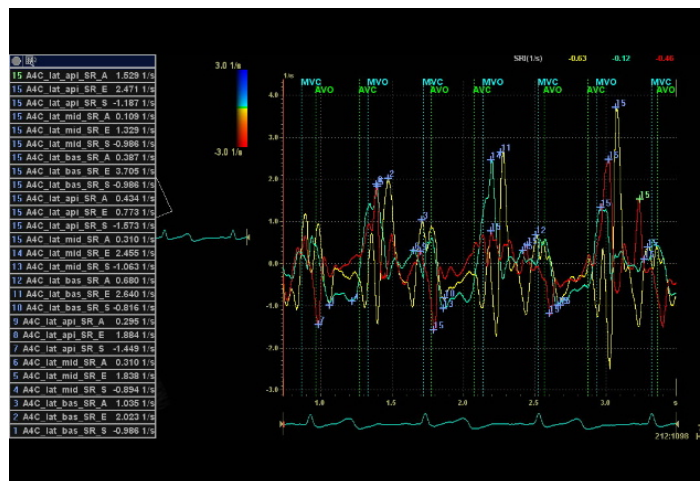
15 A4C_lat_api_SR_A 1.529 1/s
15 A4C_lat_api_SR_E 2.471 1/s
15 A4C_lat_api_SR_S -1.187 1/s
15 A4C_lat_mid_SR_A 0.109 1/s
15 A4C_lat_mid_SR_E 1.329 1/s
15 A4C_lat_mid_SR_S -0.986 1/s
15 A4C_lat_bas_SR_A 0.387 1/s
15 A4C_lat_bas_SR_E 3.705 1/s
15 A4C_lat_bas_SR_S -0.986 1/s
15 A4C_lat_api_SR_A 0.434 1/s
15 A4C_lat_api_SR_E 0.773 1/s
15 A4C_lat_api_SR_S -1.573 1/s
15 A4C_lat_mid_SR_A 0.310 1/s
14 A4C_lat_mid_SR_E 2.455 1/s
13 A4C_lat_mid_SR_S -1.063 1/s
12 A4C_lat_bas_SR_A 0.680 1/s
11 A4C_lat_bas_SR_E 2.640 1/s
10 A4C_lat_bas_SR_S -0.816 1/s
9 A4C_lat_api_SR_A 0.295 1/s
8 A4C_lat_api_SR_E 1.884 1/s
7 A4C_lat_api_SR_S -1.449 1/s
6 A4C_lat_mid_SR_A 0.310 1/s
5 A4C_lat_mid_SR_E 1.838 1/s
4 A4C_lat_mid_SR_S -0.894 1/s
3 A4C_lat_bas_SR_A 1.035 1/s
2 A4C_lat_bas_SR_E 2.023 1/s
1 A4C_lat_bas_SR_S -0.986 1/s

3.0 1/s
-3.0 1/s

SRl(1/s) -0.63 -0.12 -0.46

1/s
MVC AVO MVO AVC MVC AVO MVO AVC MVC AVO MVO AVC MVC AVO MVO AVC MVC AVO

4.0
3.0
2.0
1.0
0.0
-1.0
-2.0
-3.0

1.0 1.5 2.0 2.5 3.0 s

212:1098